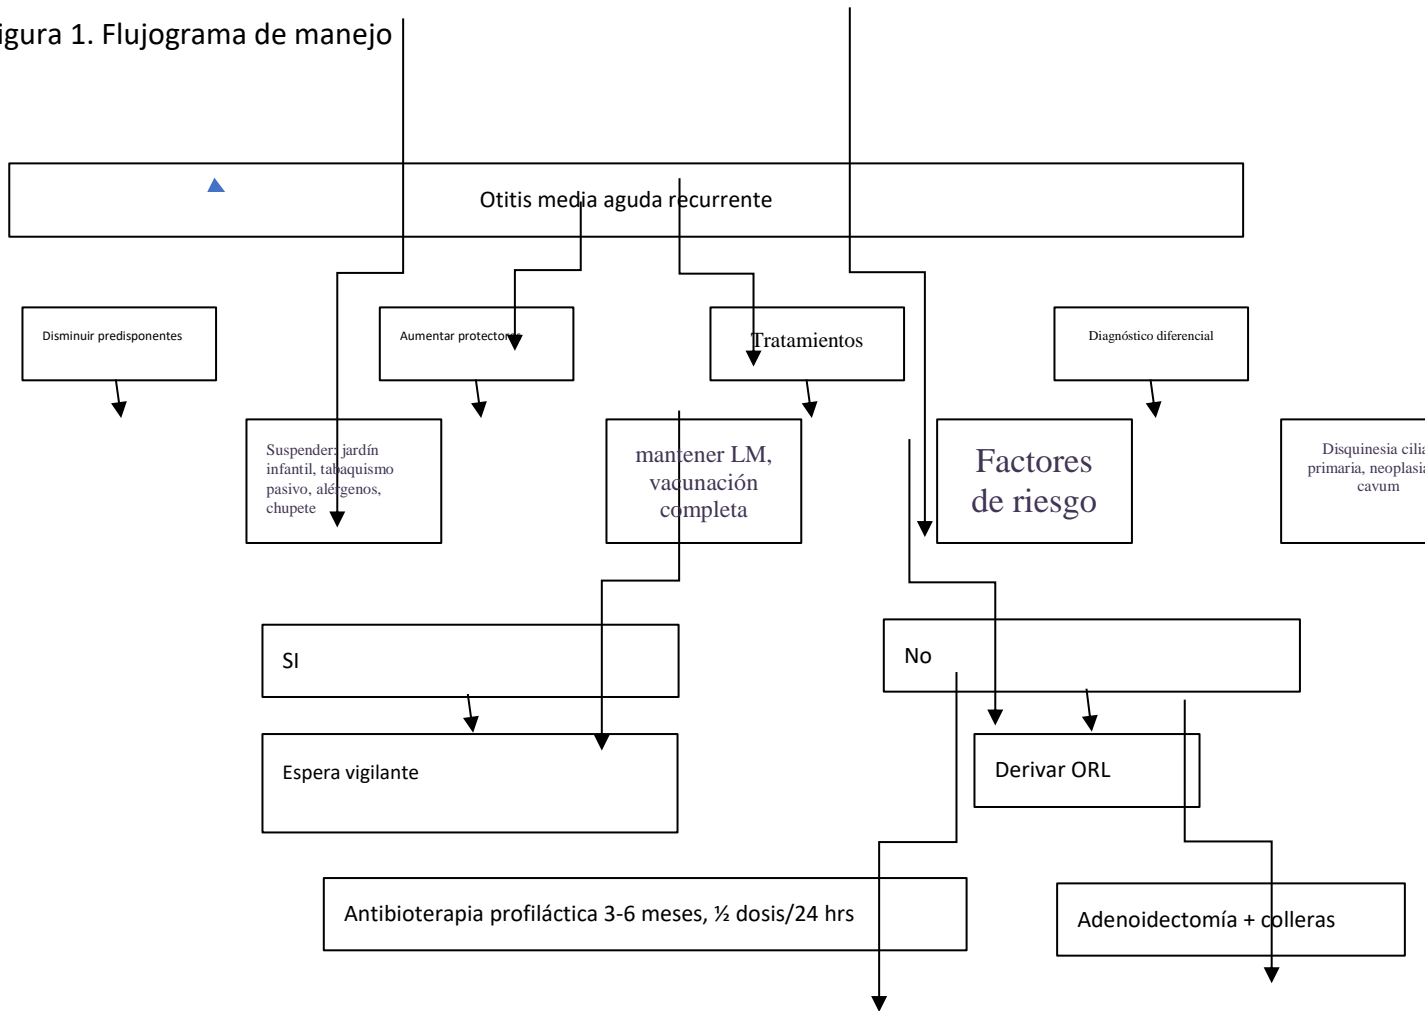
igura 1. Flujograma de manejo

Otitis media aguda recurrente

Disminuir predisponentes

Aumentar protectores

Tratamientos

Diagnóstico diferencial

Suspender: jardín infantil, tabaquismo pasivo, alérgenos, chupete

mantener LM, vacunación completa

Factores de riesgo

Disquinesia cilia primaria, neoplasia cavum

SI

No

Espera vigilante

Derivar ORL

Antibioterapia profiláctica 3-6 meses, ½ dosis/24 hrs

Adenoidectomía + colleras